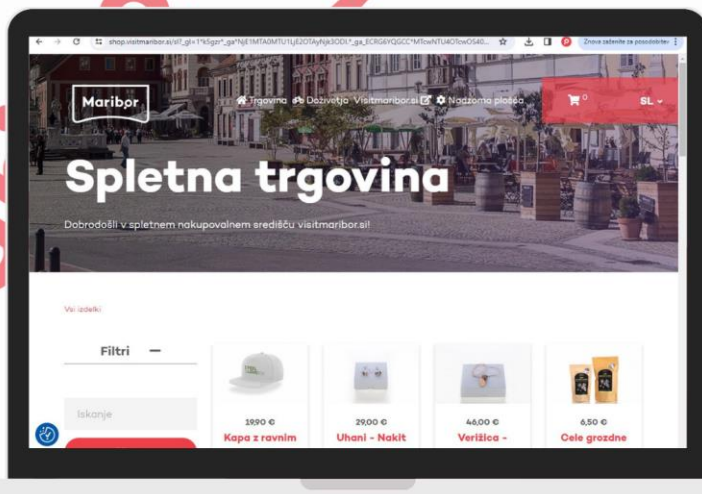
shop.visitmaribor.si/?_gl=1*k5gzr*_ga*NjE1MTA0MTU1LjE2OTAyNjk3ODI.*_ga_ECRG6YQGCC*MTcwNTU4OTcwOS40...

Znova zaženite za posodobitev

Maribor

Trgovina Doživetja Visitmaribor.si Nadzorna plošča

0

SL

Spletna trgovina

Dobrodošli v spletnem nakupovalnem središču visitmaribor.si!

Vsi izdelki

Filtri —

Iskanje

19,90 €
Kapa z ravnim

29,00 €
Uhani - Nakit

46,00 €
Verižica -

6,50 €
Cele grozdne